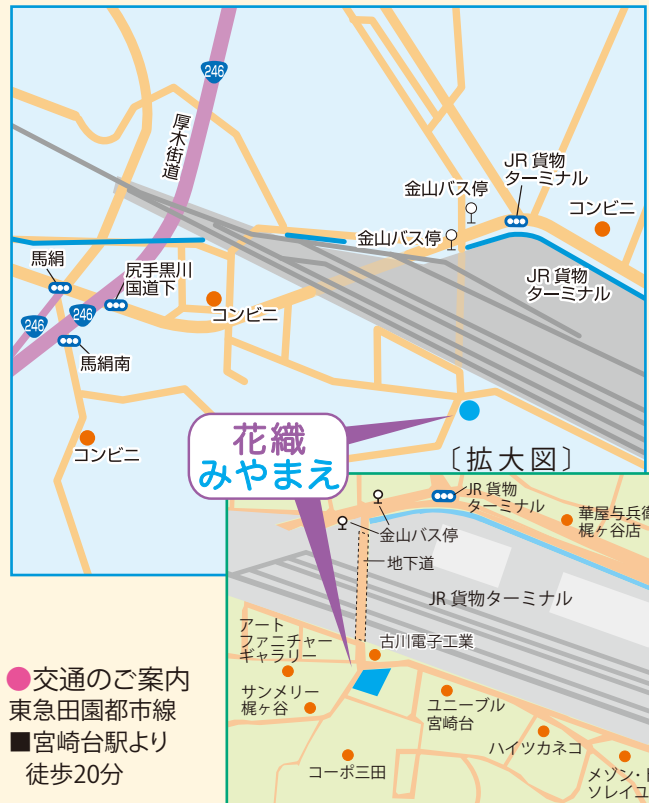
246
厚木街道
JR 貨物ターミナル
コンビニ
金山バス停
金山バス停
JR 貨物ターミナル
馬絹
尻手黒川国道下
246
246
コンビニ
馬絹南
コンビニ
花織
みやまえ
〔拡大図〕
JR 貨物ターミナル
金山バス停
華屋与兵衛梶ヶ谷店
地下道
JR 貨物ターミナル
アートファニチャーギャラリー
古川電子工業
サンメリー梶ヶ谷
ユニーブル宮崎台
ハイツカネコ
コーポ三田
メゾン・ド・ソレイユ

交通のご案内
東急田園都市線
■宮崎台駅より
徒歩20分